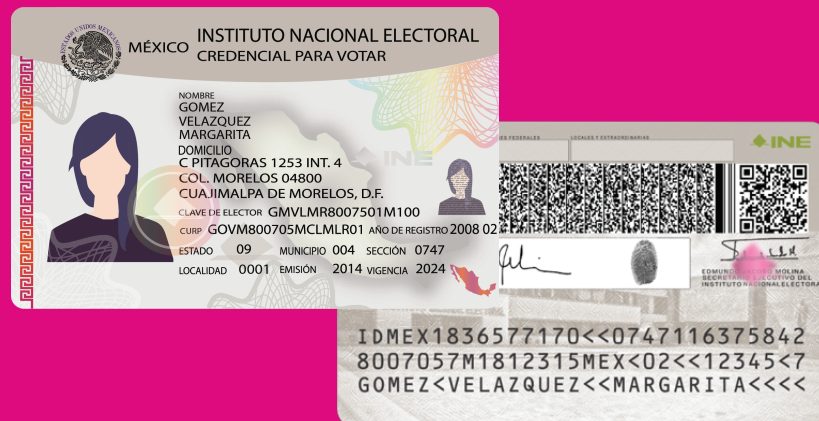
ESTADOS UNIDOS MEXICANOS
MÉXICO
INSTITUTO NACIONAL ELECTORAL
CREDENCIAL PARA VOTAR

NOMBRE
GOMEZ
VELAZQUEZ
MARGARITA
DOMICILIO
C PITAGORAS 1253 INT. 4
COL. MORELOS 04800
CUAJIMALPA DE MORELOS, D.F.
CLAVE DE ELECTOR GMVLMR8007501M100
CURP GOVM800705MCLMLR01 AÑO DE REGISTRO 2008 02
ESTADO 09 MUNICIPIO 004 SECCIÓN 0747
LOCALIDAD 0001 EMISIÓN 2014 VIGENCIA 2024

INE

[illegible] FEDERALES
LOCALES Y EXTRAORDINARIAS
INE
EDMUNDO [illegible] MOLINA
SECRETARIO EJECUTIVO DEL
INSTITUTO NACIONAL ELECTORAL

IDMEX1836577170<<0747116375842
8007057M1812315MEX<02<<12345<7
GOMEZ<VELAZQUEZ<<MARGARITA<<<<